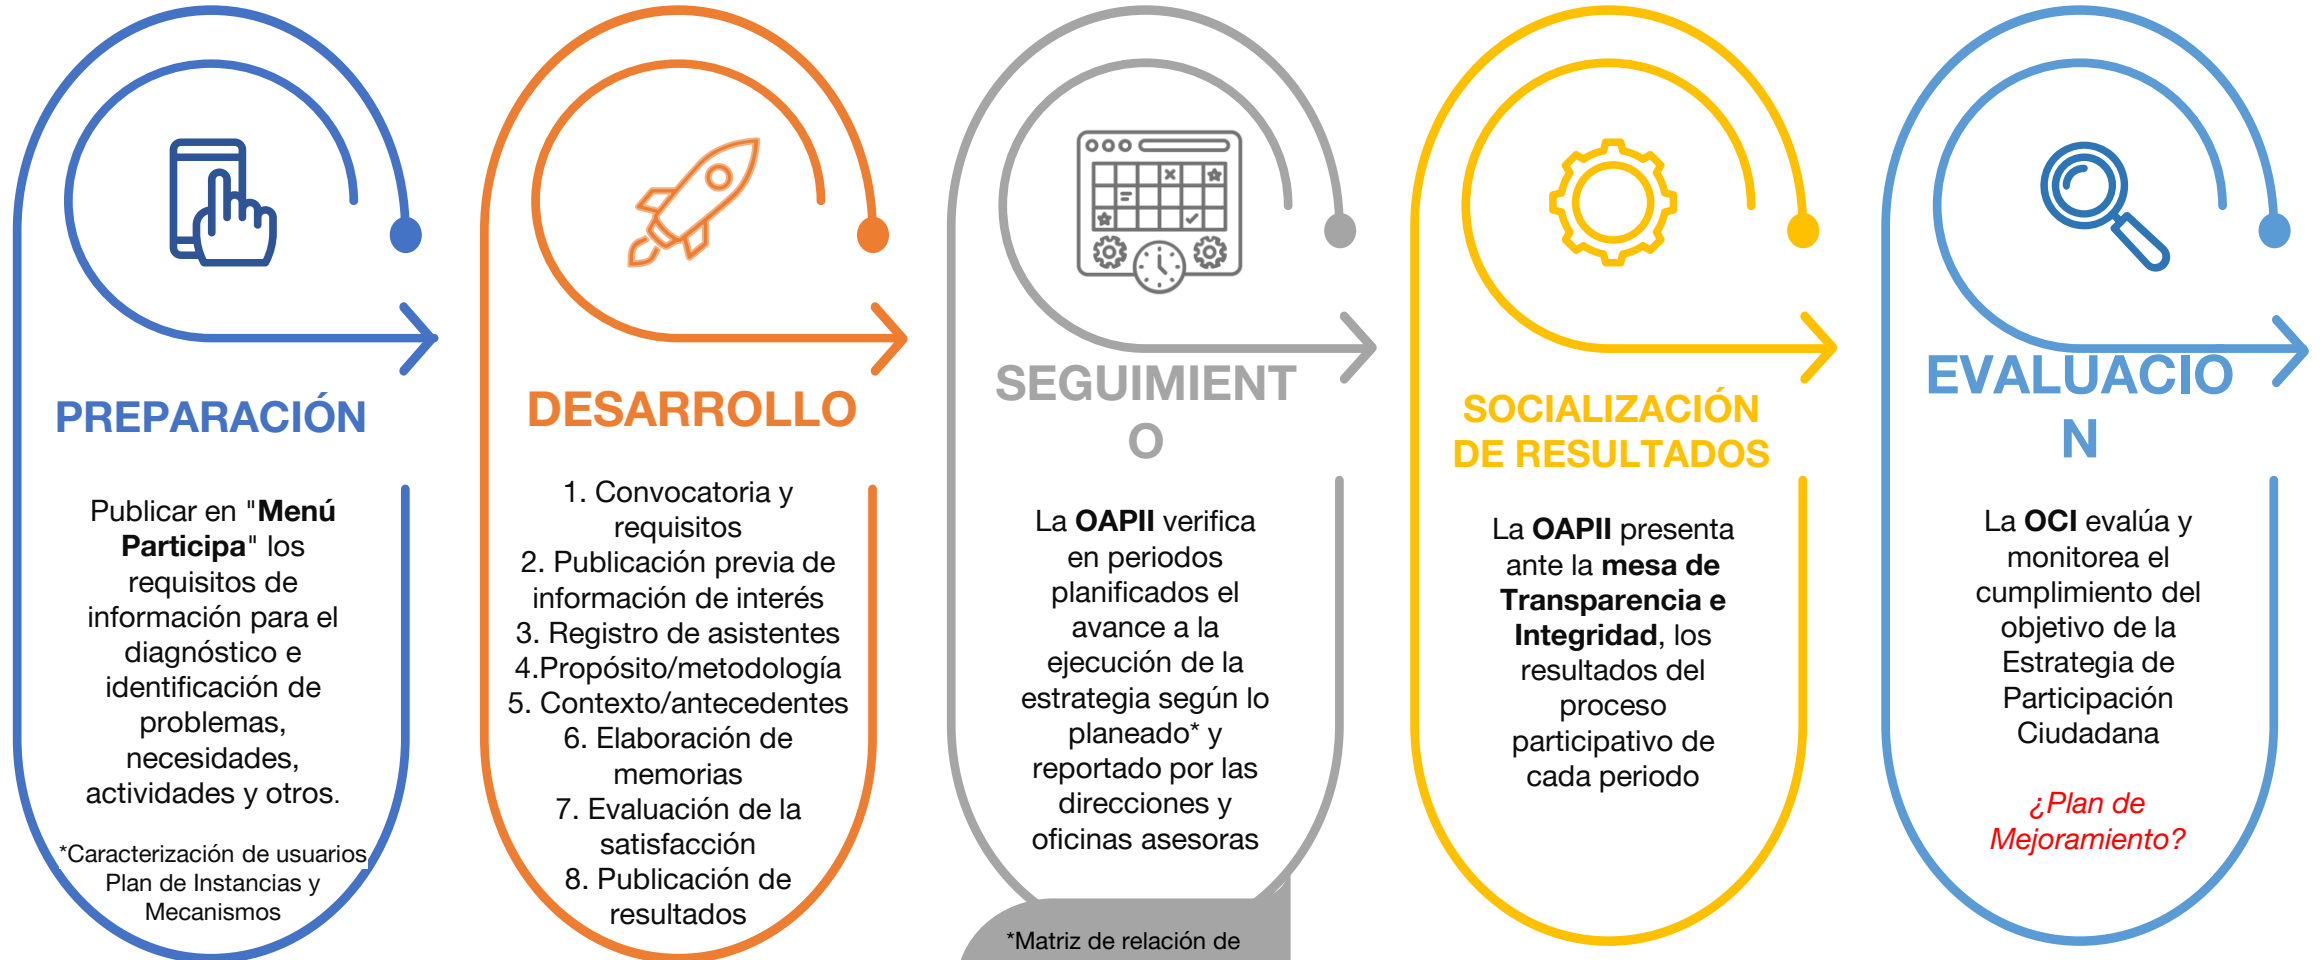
PREPARACIÓN

Publicar en "Menú Participa" los requisitos de información para el diagnóstico e identificación de problemas, necesidades, actividades y otros.

*Caracterización de usuarios Plan de Instancias y Mecanismos

DESARROLLO

1. Convocatoria y requisitos
2. Publicación previa de información de interés
3. Registro de asistentes
4.Propósito/metodología
5. Contexto/antecedentes
6. Elaboración de memorias
7. Evaluación de la satisfacción
8. Publicación de resultados

SEGUIMIENT
O

La OAPII verifica en periodos planificados el avance a la ejecución de la estrategia según lo planeado* y reportado por las direcciones y oficinas asesoras

*Matriz de relación de

SOCIALIZACIÓN DE RESULTADOS

La OAPII presenta ante la mesa de Transparencia e Integridad, los resultados del proceso participativo de cada periodo

EVALUACIO
N

La OCI evalúa y monitorea el cumplimiento del objetivo de la Estrategia de Participación Ciudadana

¿Plan de Mejoramiento?